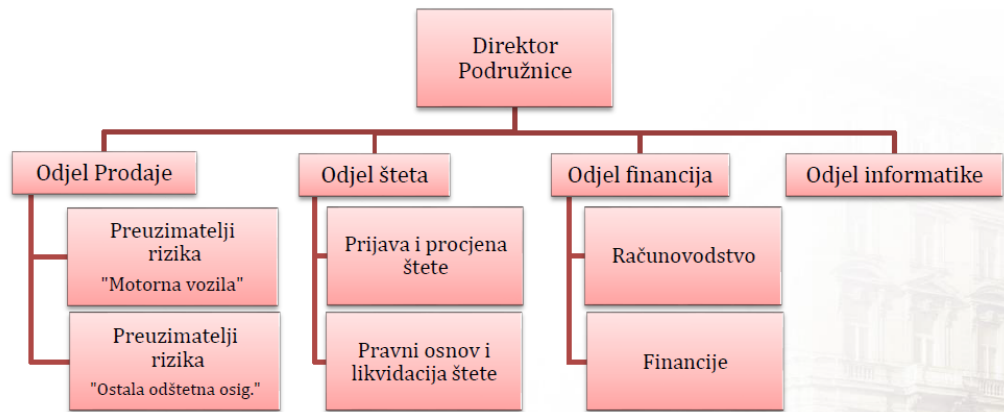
Direktor Podružnice

Odjel Prodaje

Preuzimatelji rizika
"Motorna vozila"

Preuzimatelji rizika
"Ostala odštetna osig."

Odjel šteta

Prijava i procjena štete

Pravni osnov i likvidacija štete

Odjel financija

Računovodstvo

Financije

Odjel informatike